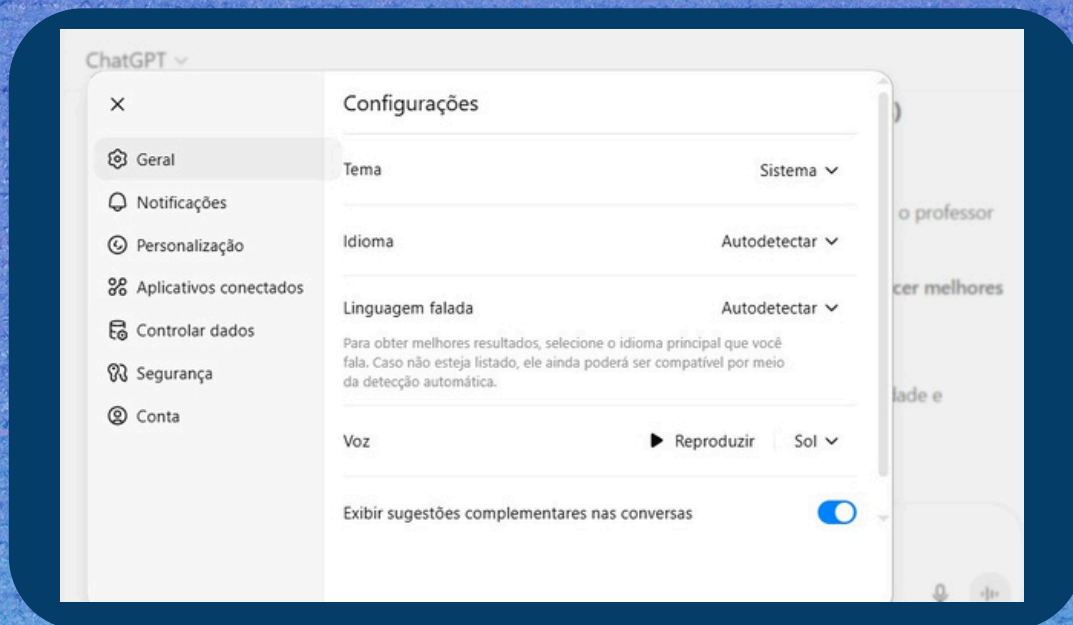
ChatGPT

×

Geral
Notificações
Personalização
Aplicativos conectados
Controlar dados
Segurança
Conta

Configurações

Tema — Sistema

Idioma — Autodetectar

Linguagem falada — Autodetectar

Para obter melhores resultados, selecione o idioma principal que você fala. Caso não esteja listado, ele ainda poderá ser compatível por meio da detecção automática.

Voz — Reproduzir — Sol

Exibir sugestões complementares nas conversas

o professor
cer melhores
lade e